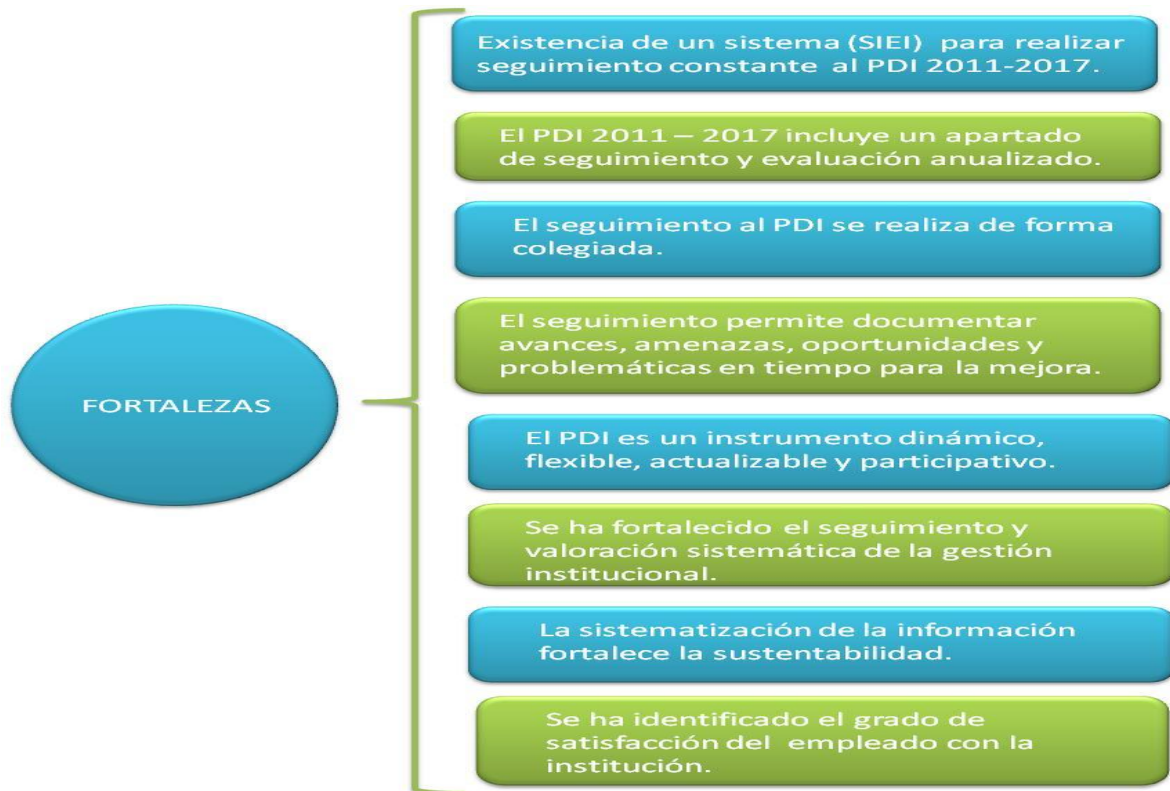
FORTALEZAS

Existencia de un sistema (SIEI) para realizar seguimiento constante al PDI 2011-2017.

El PDI 2011 – 2017 incluye un apartado de seguimiento y evaluación anualizado.

El seguimiento al PDI se realiza de forma colegiada.

El seguimiento permite documentar avances, amenazas, oportunidades y problemáticas en tiempo para la mejora.

El PDI es un instrumento dinámico, flexible, actualizable y participativo.

Se ha fortalecido el seguimiento y valoración sistemática de la gestión institucional.

La sistematización de la información fortalece la sustentabilidad.

Se ha identificado el grado de satisfacción del empleado con la institución.